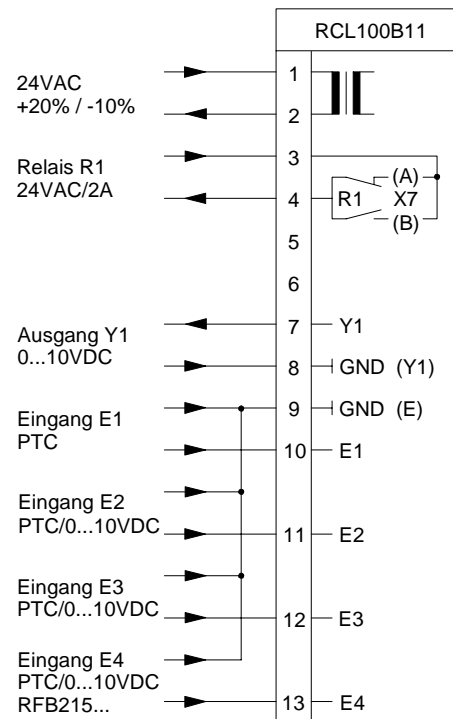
RCL100B11

24VAC
+20% / -10%

1
2

Relais R1
24VAC/2A

3
4
R1
(A)
X7
(B)

5
6

Ausgang Y1
0...10VDC

7
Y1
8
GND (Y1)

Eingang E1
PTC

9
GND (E)
10
E1

Eingang E2
PTC/0...10VDC

11
E2

Eingang E3
PTC/0...10VDC

12
E3

Eingang E4
PTC/0...10VDC
RFB215...

13
E4